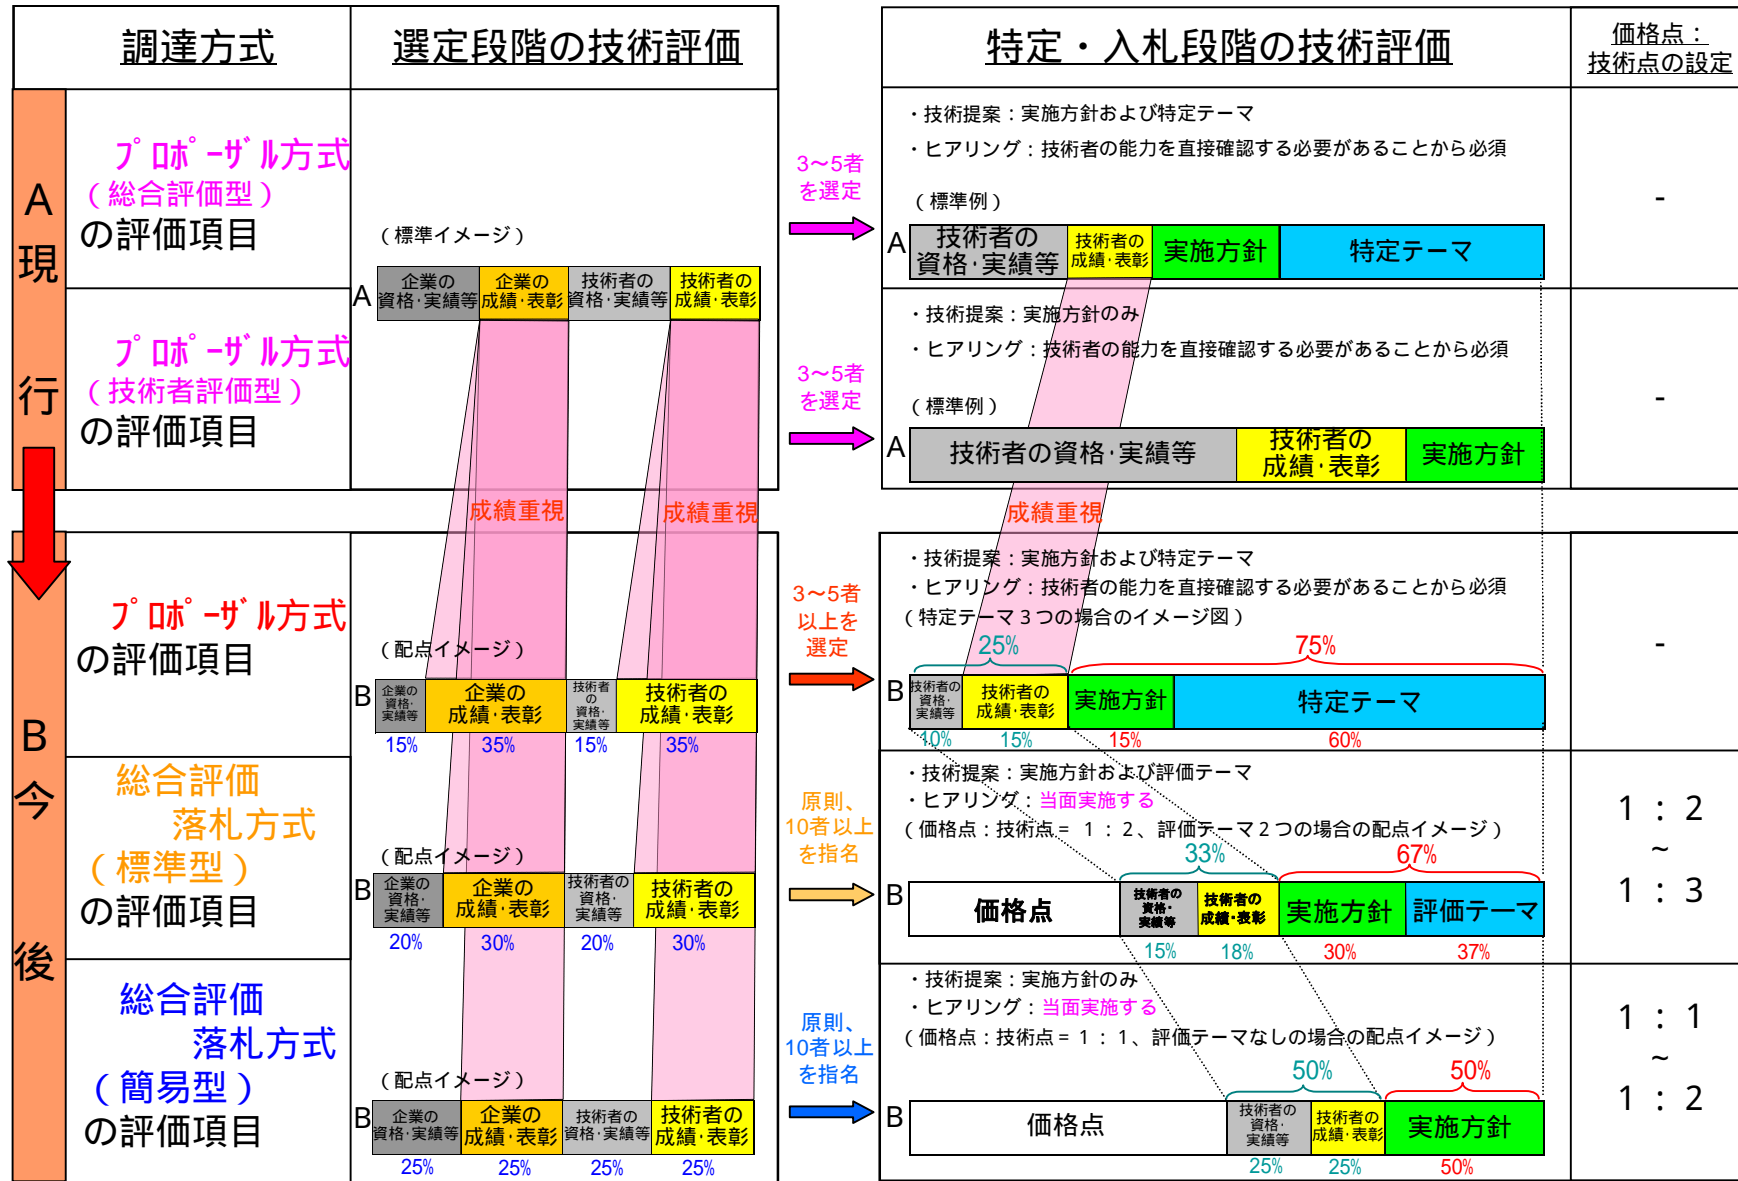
調達方式

選定段階の技術評価

特定・入札段階の技術評価

価格点：技術点の設定

A 現行

プロポーザル方式（総合評価型）の評価項目

（標準イメージ）

A

| 企業の資格･実績等 | 企業の成績･表彰 | 技術者の資格･実績等 | 技術者の成績･表彰 |
|---|---|---|---|

3～5者を選定

・技術提案：実施方針および特定テーマ
・ヒアリング：技術者の能力を直接確認する必要があることから必須

（標準例）

A

| 技術者の資格･実績等 | 技術者の成績･表彰 | 実施方針 | 特定テーマ |
|---|---|---|---|

-

プロポーザル方式（技術者評価型）の評価項目

3～5者を選定

・技術提案：実施方針のみ
・ヒアリング：技術者の能力を直接確認する必要があることから必須

（標準例）

A

| 技術者の資格･実績等 | 技術者の成績･表彰 | 実施方針 |
|---|---|---|

-

成績重視　成績重視　成績重視

B 今後

プロポーザル方式の評価項目

（配点イメージ）

B

| 企業の資格･実績等 | 企業の成績･表彰 | 技術者の資格･実績等 | 技術者の成績･表彰 |
|---|---|---|---|
| 15% | 35% | 15% | 35% |

3～5者以上を選定

・技術提案：実施方針および特定テーマ
・ヒアリング：技術者の能力を直接確認する必要があることから必須
（特定テーマ３つの場合のイメージ図）

25%　75%

B

| 技術者の資格･実績等 | 技術者の成績･表彰 | 実施方針 | 特定テーマ |
|---|---|---|---|
| 10% | 15% | 15% | 60% |

-

総合評価落札方式（標準型）の評価項目

（配点イメージ）

B

| 企業の資格･実績等 | 企業の成績･表彰 | 技術者の資格･実績等 | 技術者の成績･表彰 |
|---|---|---|---|
| 20% | 30% | 20% | 30% |

原則、10者以上を指名

・技術提案：実施方針および評価テーマ
・ヒアリング：当面実施する
（価格点：技術点＝ １：２、評価テーマ２つの場合の配点イメージ）

33%　67%

B

| 価格点 | 技術者の資格･実績等 | 技術者の成績･表彰 | 実施方針 | 評価テーマ |
|---|---|---|---|---|
| | 15% | 18% | 30% | 37% |

１：２
～
１：３

総合評価落札方式（簡易型）の評価項目

（配点イメージ）

B

| 企業の資格･実績等 | 企業の成績･表彰 | 技術者の資格･実績等 | 技術者の成績･表彰 |
|---|---|---|---|
| 25% | 25% | 25% | 25% |

原則、10者以上を指名

・技術提案：実施方針のみ
・ヒアリング：当面実施する
（価格点：技術点＝１：１、評価テーマなしの場合の配点イメージ）

50%　50%

B

| 価格点 | 技術者の資格･実績等 | 技術者の成績･表彰 | 実施方針 |
|---|---|---|---|
| | 25% | 25% | 50% |

１：１
～
１：２